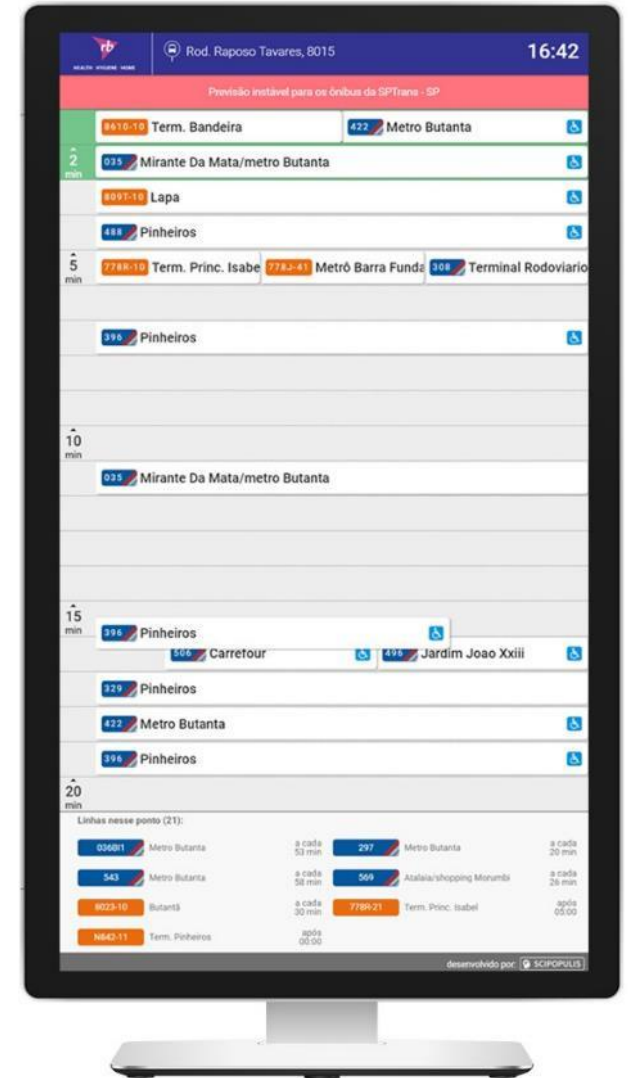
rb HEALTH HYGIENE HOME

Rod. Raposo Tavares, 8015

16:42

Previsão instável para os ônibus da SPTrans - SP

8610-10 Term. Bandeira
422 Metro Butanta

2 min
035 Mirante Da Mata/metro Butanta

8097-10 Lapa

488 Pinheiros

5 min
778R-10 Term. Princ. Isabe
778J-41 Metrô Barra Funda
308 Terminal Rodoviario

396 Pinheiros

10 min
035 Mirante Da Mata/metro Butanta

15 min
396 Pinheiros
506 Carrefour
496 Jardim Joao Xxiii

329 Pinheiros

422 Metro Butanta

396 Pinheiros

20 min

Linhas nesse ponto (21):

| | | | | | |
|---|---|---|---|---|---|
| 036B/1 | Metro Butanta | a cada 53 min | 297 | Metro Butanta | a cada 20 min |
| 543 | Metro Butanta | a cada 58 min | 569 | Atalaia/shopping Morumbi | a cada 26 min |
| 8023-10 | Butantã | a cada 30 min | 778R-21 | Term. Princ. Isabel | após 05:00 |
| N642-11 | Term. Pinheiros | após 00:00 | | | |

desenvolvido por: SCIPOPULIS